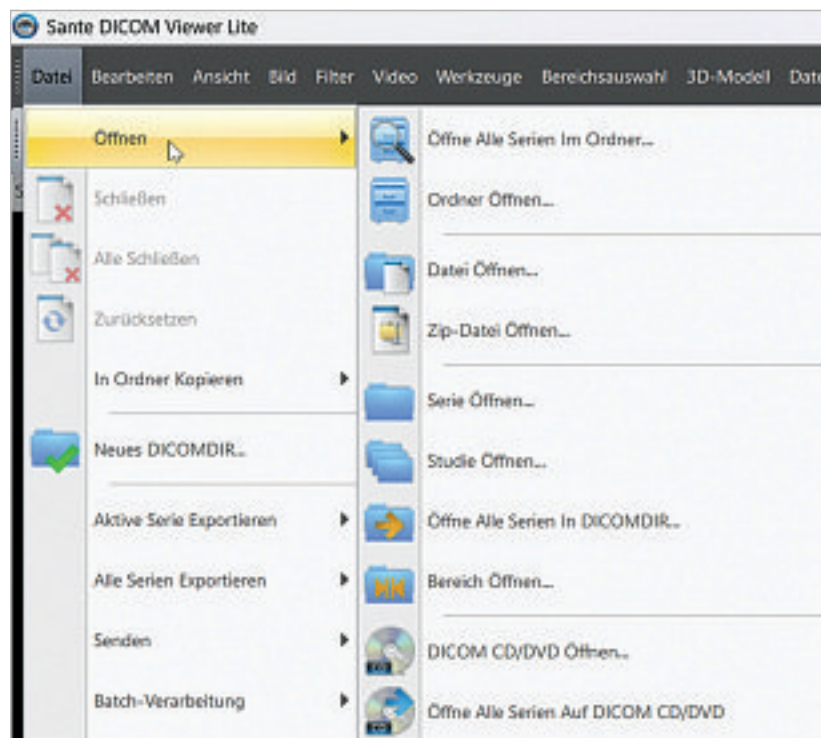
Sante DICOM Viewer Lite

Datei Bearbeiten Ansicht Bild Filter Video Werkzeuge Bereichsauswahl 3D-Modell Dat

Öffnen
Schließen
Alle Schließen
Zurücksetzen
In Ordner Kopieren
Neues DICOMDIR...
Aktive Serie Exportieren
Alle Serien Exportieren
Senden
Batch-Verarbeitung

Öffne Alle Serien Im Ordner...
Ordner Öffnen...
Datei Öffnen...
Zip-Datei Öffnen...
Serie Öffnen...
Studie Öffnen...
Öffne Alle Serien In DICOMDIR...
Bereich Öffnen...
DICOM CD/DVD Öffnen...
Öffne Alle Serien Auf DICOM CD/DVD